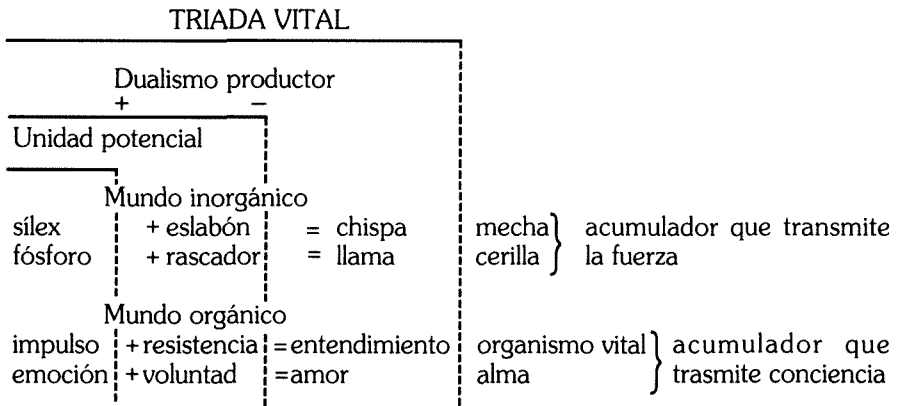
TRIADA VITAL

Dualismo productor
+ −

Unidad potencial

Mundo inorgánico

| | | | | |
|---|---|---|---|---|
| sílex | + eslabón | = chispa | mecha | acumulador que transmite la fuerza |
| fósforo | + rascador | = llama | cerilla | |

Mundo orgánico

| | | | | |
|---|---|---|---|---|
| impulso | + resistencia | = entendimiento | organismo vital | acumulador que trasmite conciencia |
| emoción | + voluntad | = amor | alma | |